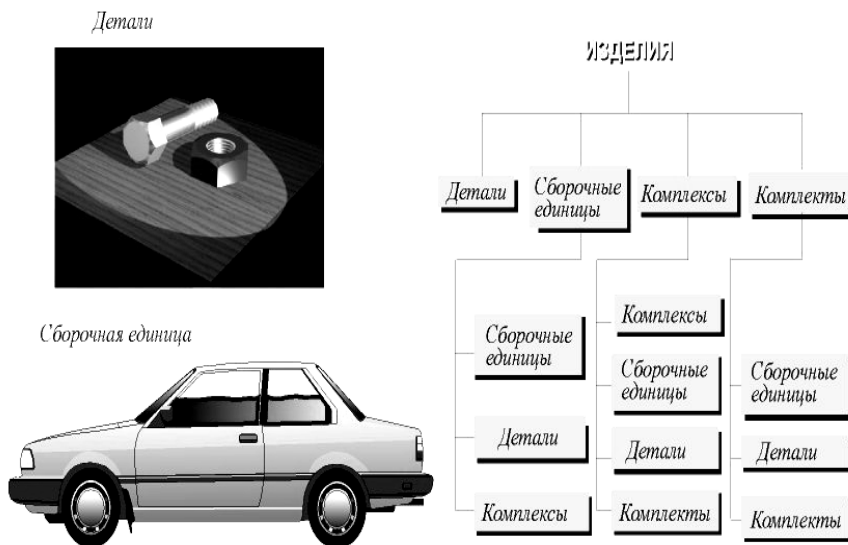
Детали

Сборочная единица

ИЗДЕЛИЯ

Детали

Сборочные единицы

Комплексы

Комплекты

Сборочные единицы

Детали

Комплексы

Комплексы

Сборочные единицы

Детали

Комплекты

Сборочные единицы

Детали

Комплекты